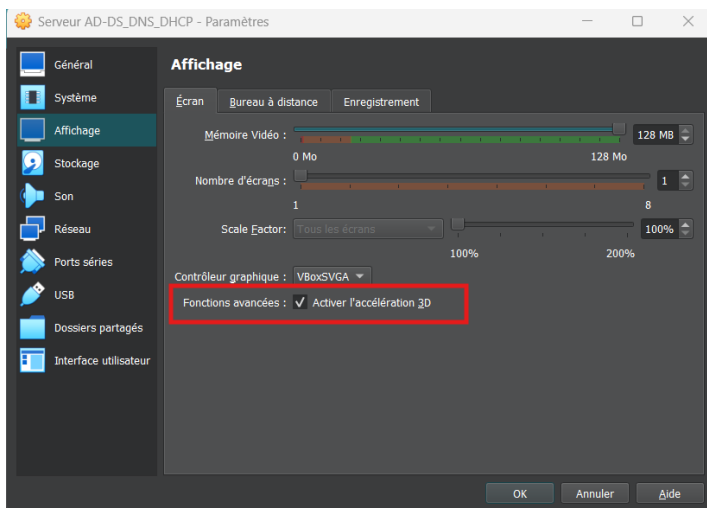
Serveur AD-DS_DNS_DHCP - Paramètres

Général
Système
Affichage
Stockage
Son
Réseau
Ports séries
USB
Dossiers partagés
Interface utilisateur

Affichage

Écran | Bureau à distance | Enregistrement

Mémoire Vidéo : 128 MB
0 Mo 128 Mo
Nombre d'écrans : 1
1 8
Scale Factor: Tous les écrans 100%
100% 200%
Contrôleur graphique : VBoxSVGA
Fonctions avancées : ✓ Activer l'accélération 3D

OK Annuler Aide